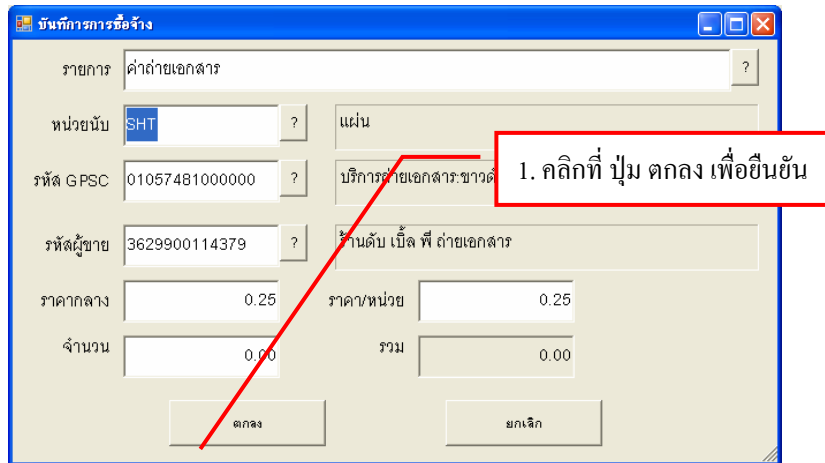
บันทึกการการซื้อจ้าง

รายการ ค่าถ่ายเอกสาร ?

หน่วยนับ SHT ? แผ่น

รหัส GPSC 01057481000000 ? บริการถ่ายเอกสาร:ขาวด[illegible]

1. คลิกที่ ปุ่ม ตกลง เพื่อยืนยัน

รหัสผู้ขาย 3629900114379 ? ร้านดับ เบิ้ล พี ถ่ายเอกสาร

ราคากลาง 0.25 ราคา/หน่วย 0.25

จำนวน 0.00 รวม 0.00

ตกลง ยกเลิก